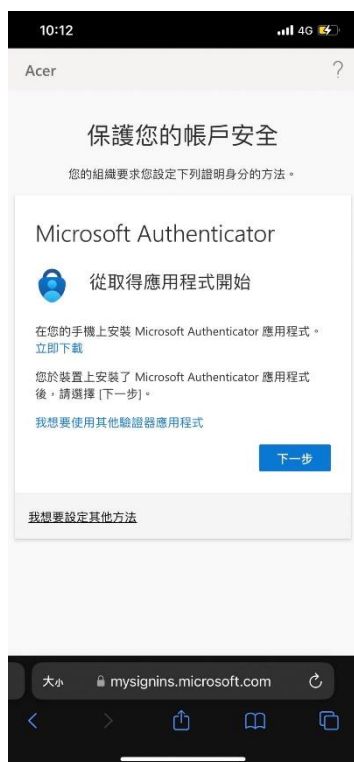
10:12
4G

Acer
?

保護您的帳戶安全

您的組織要求您設定下列證明身分的方法。

Microsoft Authenticator

從取得應用程式開始

在您的手機上安裝 Microsoft Authenticator 應用程式。
立即下載

您於裝置上安裝了 Microsoft Authenticator 應用程式後，請選擇 [下一步]。

我想要使用其他驗證器應用程式

下一步

我想要設定其他方法

大小
mysignins.microsoft.com